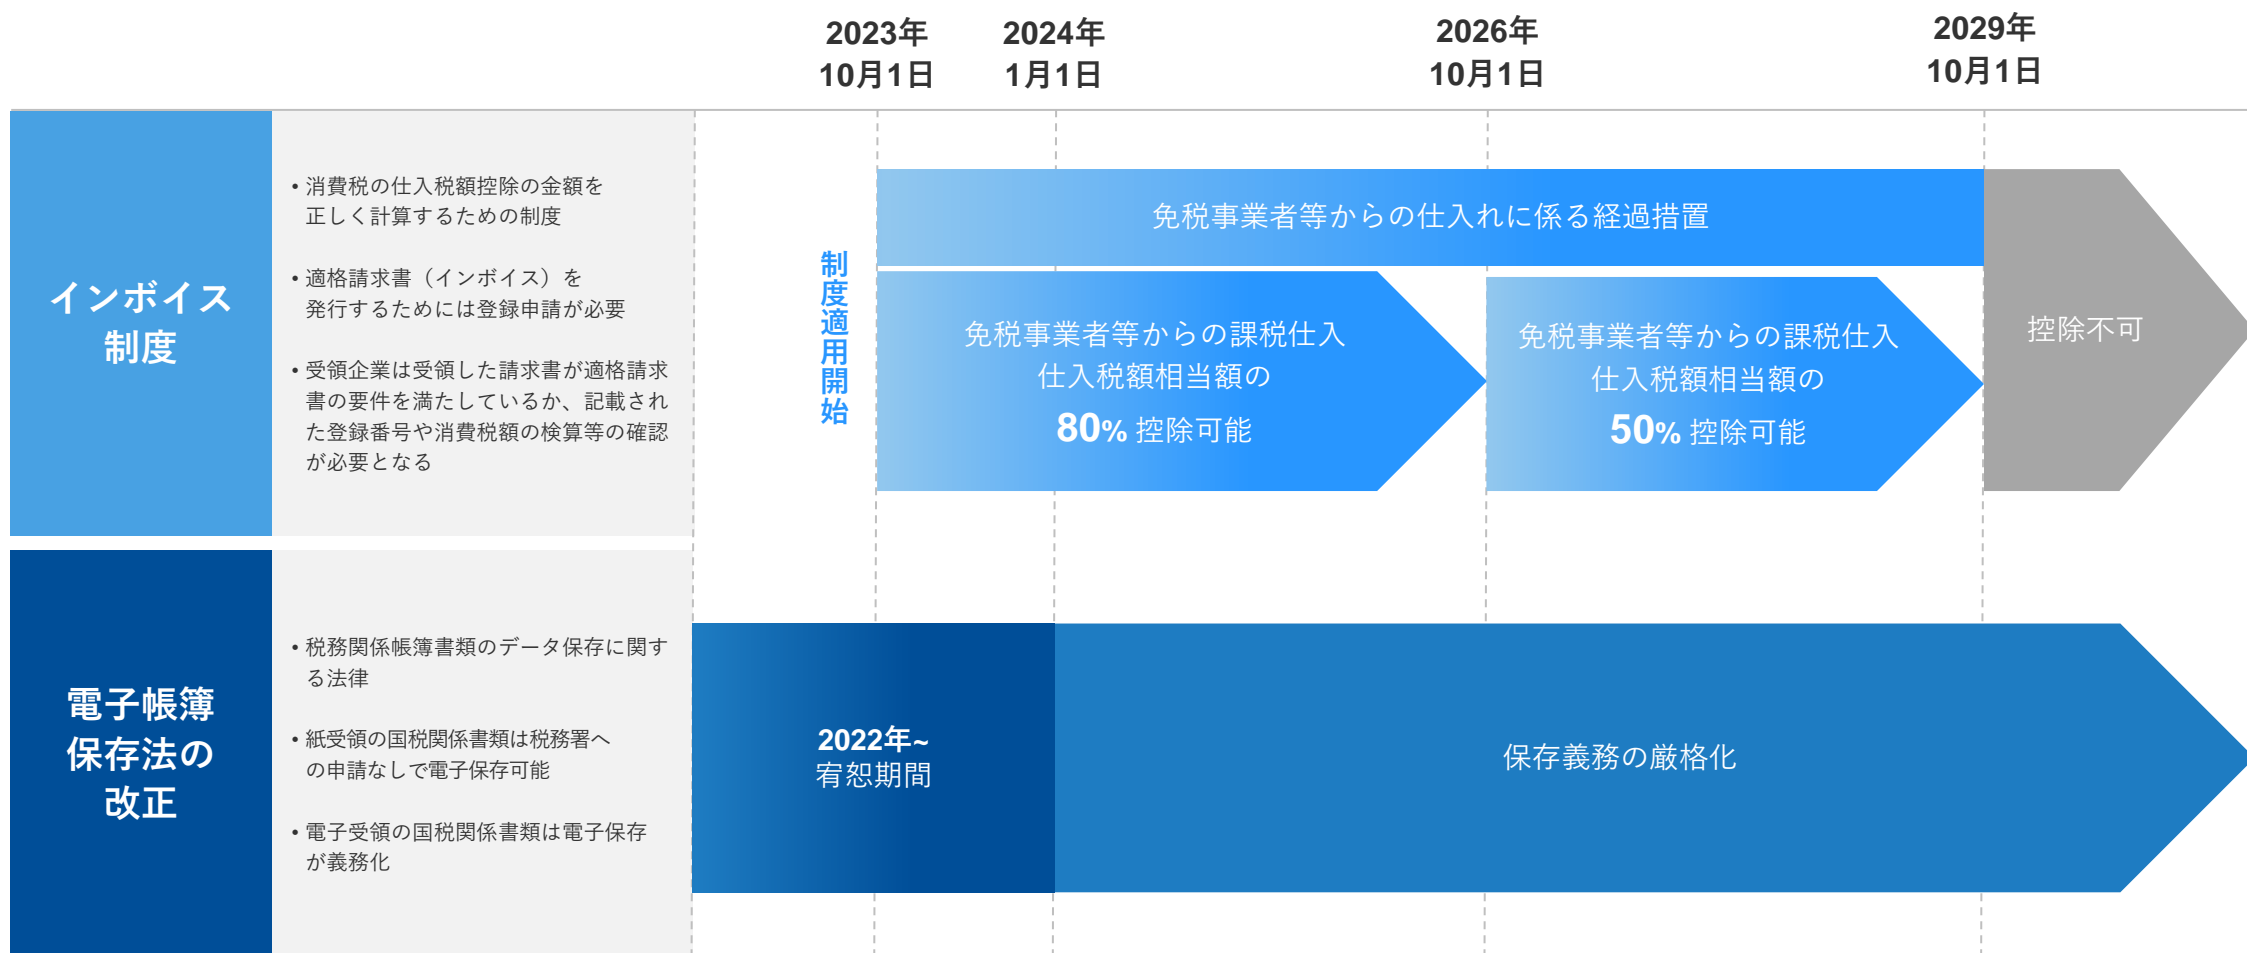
2023年
10月1日

2024年
1月1日

2026年
10月1日

2029年
10月1日

インボイス
制度

・消費税の仕入税額控除の金額を正しく計算するための制度

・適格請求書（インボイス）を発行するためには登録申請が必要

・受領企業は受領した請求書が適格請求書の要件を満たしているか、記載された登録番号や消費税額の検算等の確認が必要となる

制度適用開始

免税事業者等からの仕入れに係る経過措置

免税事業者等からの課税仕入
仕入税額相当額の
80% 控除可能

免税事業者等からの課税仕入
仕入税額相当額の
50% 控除可能

控除不可

電子帳簿
保存法の
改正

・税務関係帳簿書類のデータ保存に関する法律

・紙受領の国税関係書類は税務署への申請なしで電子保存可能

・電子受領の国税関係書類は電子保存が義務化

2022年~
宥恕期間

保存義務の厳格化